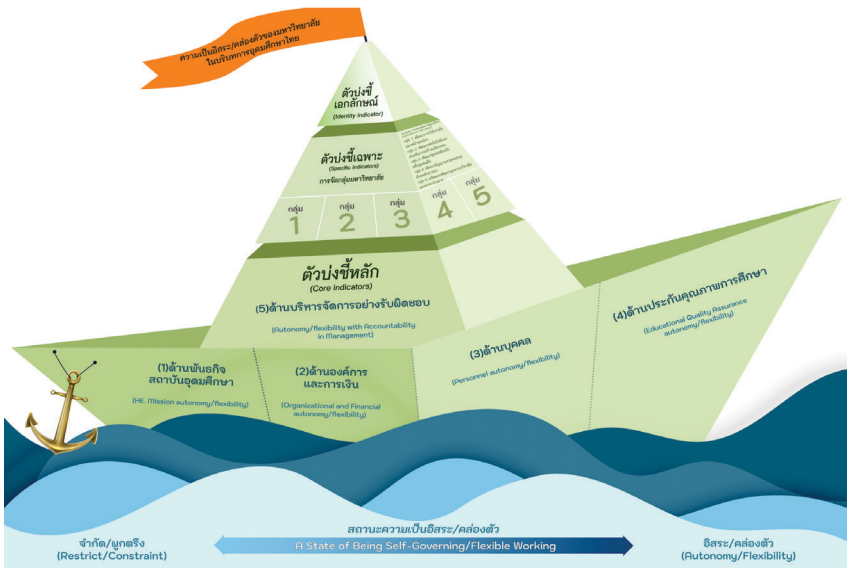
ความเป็นอิสระ/คล่องตัวของมหาวิทยาลัย ในบริบทการอุดมศึกษาไทย

ตัวบ่งชี้เอกลักษณ์
(Identity indicator)

ตัวบ่งชี้เฉพาะ
(Specific indicators)
การจัดกลุ่มมหาวิทยาลัย

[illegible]

กลุ่ม 1
กลุ่ม 2
กลุ่ม 3
กลุ่ม 4
กลุ่ม 5

ตัวบ่งชี้หลัก
(Core indicators)

(5)ด้านบริหารจัดการอย่างรับผิดชอบ
(Autonomy/flexibility with Accountability in Management)

(4)ด้านประกันคุณภาพการศึกษา
(Educational Quality Assurance autonomy/flexibility)

(1)ด้านพันธกิจสถาบันอุดมศึกษา
(HE. Mission autonomy/flexibility)

(2)ด้านองค์การและการเงิน
(Organizational and Financial autonomy/flexibility)

(3)ด้านบุคคล
(Personnel autonomy/flexibility)

จำกัด/ผูกตรึง
(Restrict/Constraint)

สถานะความเป็นอิสระ/คล่องตัว
A State of Being Self-Governing/Flexible Working

อิสระ/คล่องตัว
(Autonomy/Flexibility)